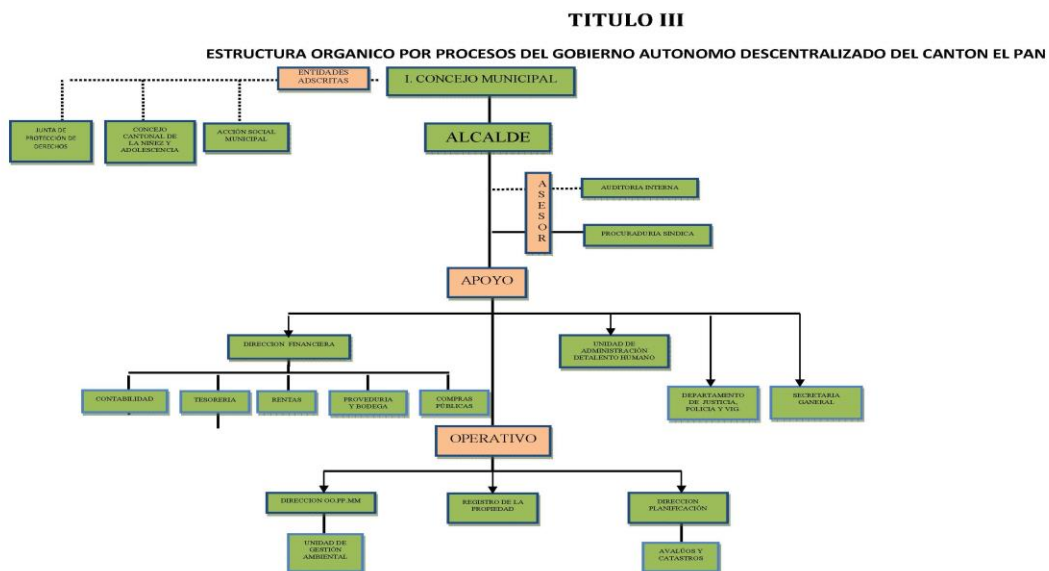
TITULO III

ESTRUCTURA ORGANICO POR PROCESOS DEL GOBIERNO AUTONOMO DESCENTRALIZADO DEL CANTON EL PAN

ENTIDADES ADSCRITAS

I. CONCEJO MUNICIPAL

JUNTA DE PROTECCIÓN DE DERECHOS

CONCEJO CANTONAL DE LA NIÑEZ Y ADOLESCENCIA

ACCIÓN SOCIAL MUNICIPAL

ALCALDE

ASESOR

AUDITORIA INTERNA

PROCURADURIA SINDICA

APOYO

DIRECCION FINANCIERA

UNIDAD DE ADMINISTRACIÓN DETALENTO HUMANO

CONTABILIDAD

TESORERIA

RENTAS

PROVEDURIA Y BODEGA

COMPRAS PUBLICAS

DEPARTAMENTO DE JUSTICIA, POLICIA Y VIG

SECRETARIA GENERAL

OPERATIVO

DIRECCION OO.PP.MM

REGISTRO DE LA PROPIEDAD

DIRECCION PLANIFICACIÓN

UNIDAD DE GESTIÓN AMBIENTAL

AVALÚOS Y CATASTROS